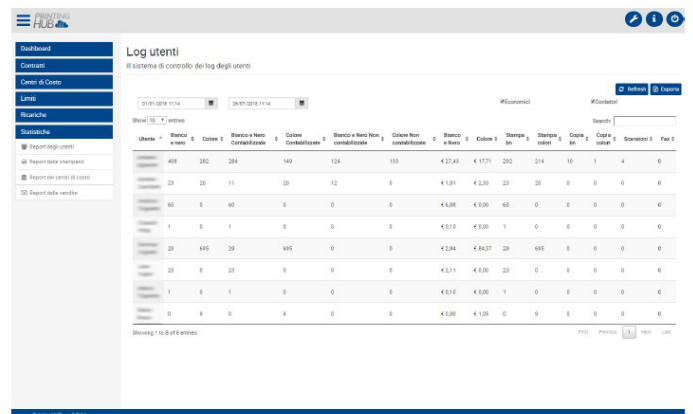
PRINTING HUB

Dashboard
Contratti
Centri di Costo
Limiti
Ricariche
Statistiche
Report degli utenti
Report delle stampanti
Report dei centri di costo
Report delle vendite

Log utenti
Il sistema di controllo dei log degli utenti

Refresh Esporta

01/01/2018 11:14
26/07/2018 11:14

Economici
Contatori

Show 10 entries
Search:

| Utente | Bianco e nero | Colore | Bianco e Nero Contabilizzate | Colore Contabilizzate | Bianco e Nero Non contabilizzate | Colore Non contabilizzate | Bianco e Nero | Colore | Stampa bn | Stampa colori | Copia bn | Copia colori | Scansioni | Fax |
|---|---|---|---|---|---|---|---|---|---|---|---|---|---|---|
| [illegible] | 408 | 282 | 284 | 149 | 124 | 133 | € 27,43 | € 17,71 | 282 | 214 | 10 | 1 | 4 | 0 |
| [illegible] | 23 | 20 | 11 | 20 | 12 | 0 | € 1,01 | € 2,30 | 23 | 20 | 0 | 0 | 0 | 0 |
| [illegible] | 60 | 0 | 60 | 0 | 0 | 0 | € 6,08 | € 0,00 | 60 | 0 | 0 | 0 | 0 | 0 |
| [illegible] | 1 | 0 | 1 | 0 | 0 | 0 | € 0,10 | € 0,00 | 1 | 0 | 0 | 0 | 0 | 0 |
| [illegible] | 29 | 695 | 29 | 695 | 0 | 0 | € 2,94 | € 84,37 | 29 | 695 | 0 | 0 | 0 | 0 |
| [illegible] | 23 | 0 | 23 | 0 | 0 | 0 | € 2,11 | € 0,00 | 23 | 0 | 0 | 0 | 0 | 0 |
| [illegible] | 1 | 0 | 1 | 0 | 0 | 0 | € 0,10 | € 0,00 | 1 | 0 | 0 | 0 | 0 | 0 |
| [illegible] | 0 | 9 | 0 | 9 | 0 | 0 | € 0,00 | € 1,05 | 0 | 9 | 0 | 0 | 0 | 0 |

Showing 1 to 8 of 8 entries

First Previous 1 Next Last